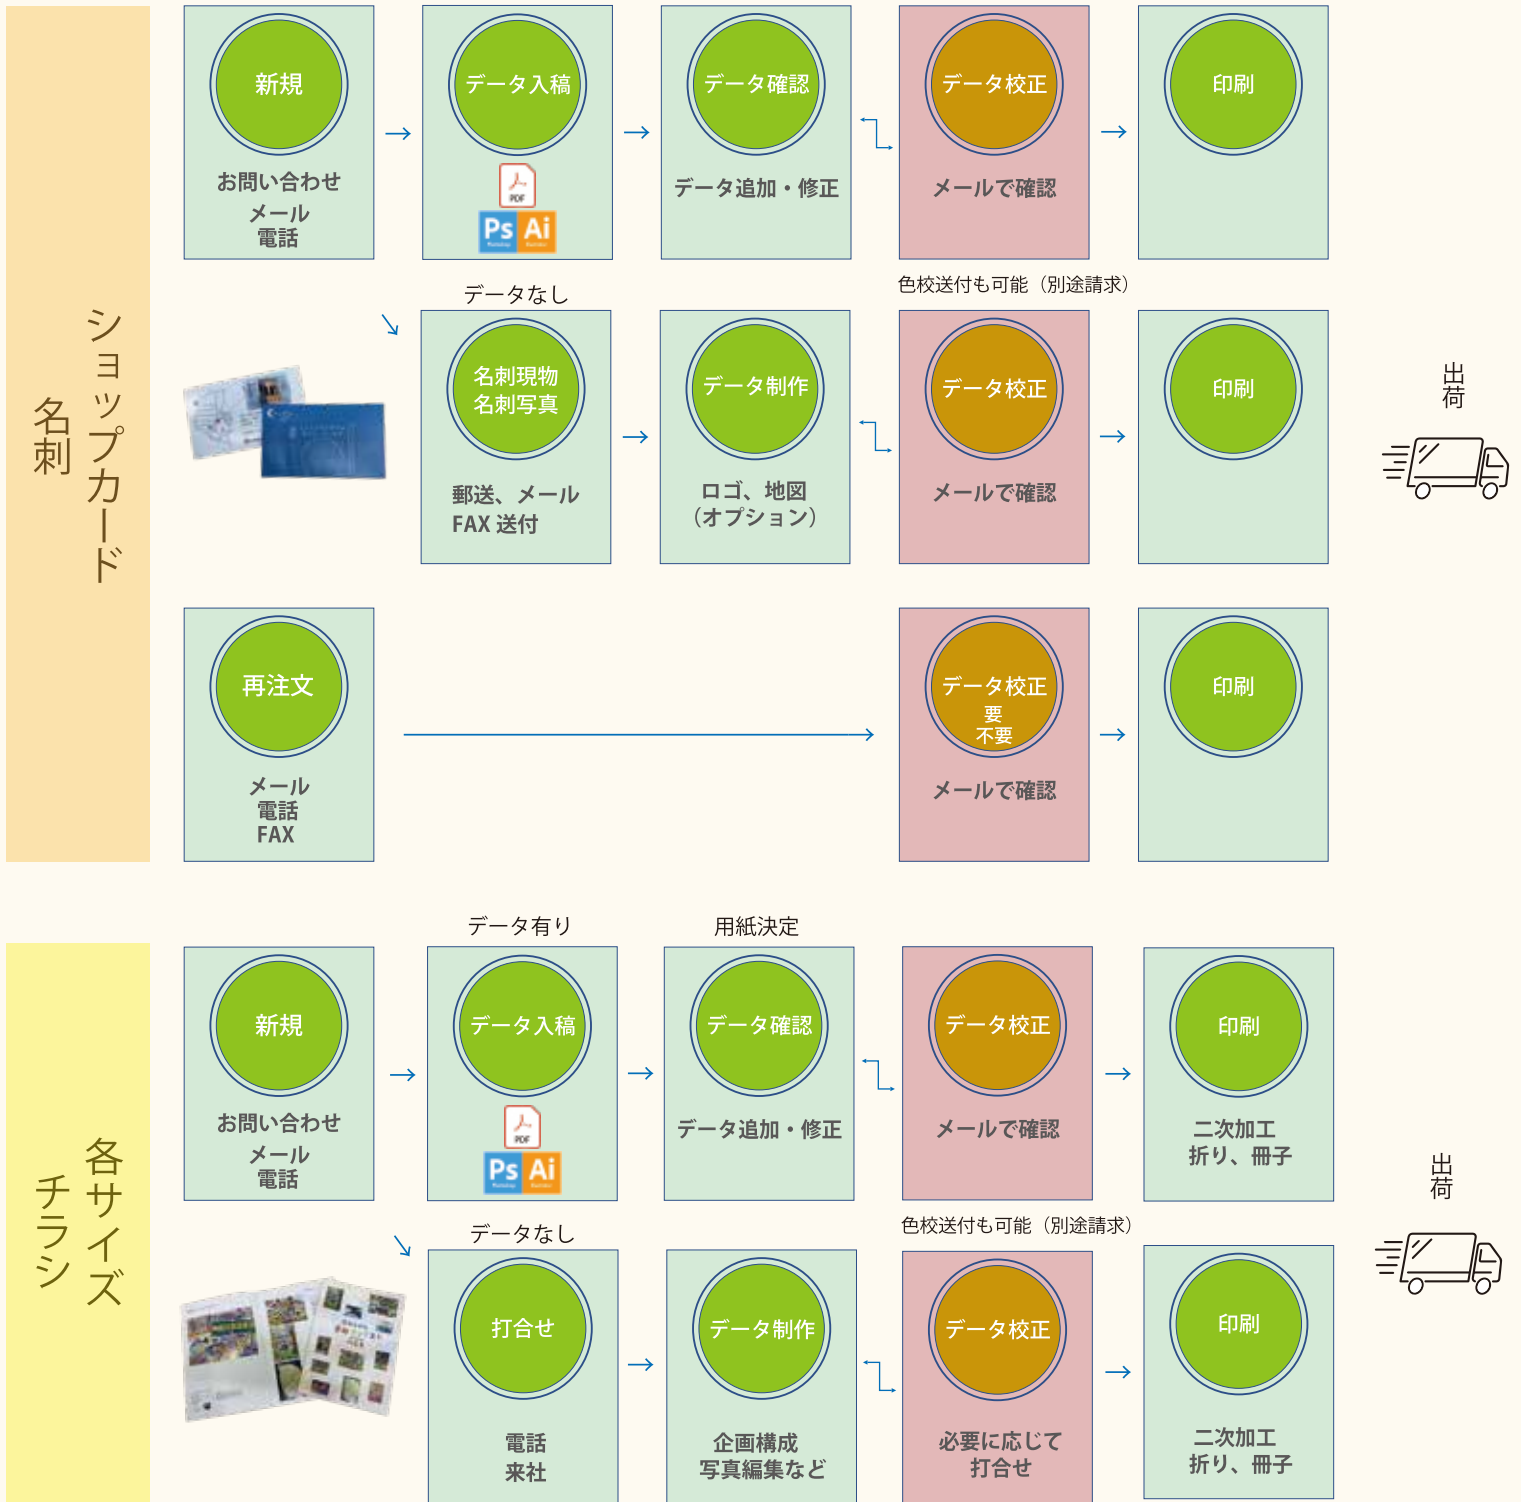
名刺
ショップカード

新規
お問い合わせ
メール
電話

データ入稿
PDF
Ps Ai

データ確認
データ追加・修正

データ校正
メールで確認

印刷

色校送付も可能（別途請求）

データなし

名刺現物
名刺写真
郵送、メール
FAX 送付

データ制作
ロゴ、地図
（オプション）

データ校正
メールで確認

印刷

出荷

再注文
メール
電話
FAX

データ校正
要
不要
メールで確認

印刷

各サイズ
チラシ

データ有り

用紙決定

新規
お問い合わせ
メール
電話

データ入稿
PDF
Ps Ai

データ確認
データ追加・修正

データ校正
メールで確認

印刷
二次加工
折り、冊子

出荷

色校送付も可能（別途請求）

データなし

打合せ
電話
来社

データ制作
企画構成
写真編集など

データ校正
必要に応じて
打合せ

印刷
二次加工
折り、冊子